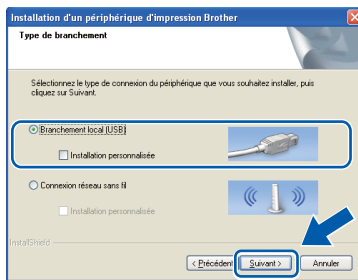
Installation d'un périphérique d'impression Brother

Type de branchement

Sélectionnez le type de connexion du périphérique que vous souhaitez installer, puis cliquez sur Suivant.

Branchement local (USB)

Installation personnalisée

Connexion réseau sans fil

Installation personnalisée

InstallShield

< Précédent

Suivant >

Annuler